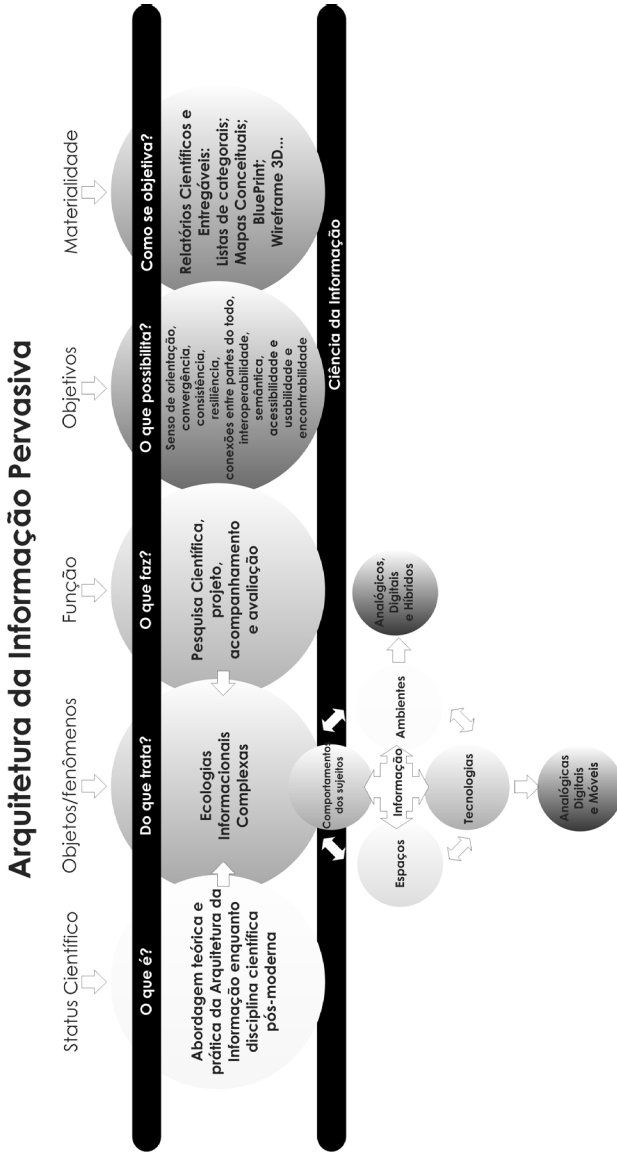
Arquitetura da Informação Pervasiva

Status Científico

O que é?

Abordagem teórica e prática da Arquitetura da Informação enquanto disciplina científica pós-moderna

Objetos/fenômenos

Do que trata?

Ecologias Informacionais Complexas

Função

O que faz?

Pesquisa Científica, projeto, acompanhamento e avaliação

Objetivos

O que possibilita?

Senso de orientação, convergência, consistência, resiliência, conexões entre partes do todo, interoperabilidade, semântica, acessibilidade e usabilidade e encontrabilidade

Materialidade

Como se objetiva?

Relatórios Científicos e Entregáveis: Listas de categorais; Mapas Conceituais; BluePrint; Wireframe 3D...

Ciência da Informação

Comportamentos dos sujeitos

Espaços

Informação

Ambientes

Tecnologias

Analógicos, Digitais e Híbridos

Analógicas Digitais e Móveis